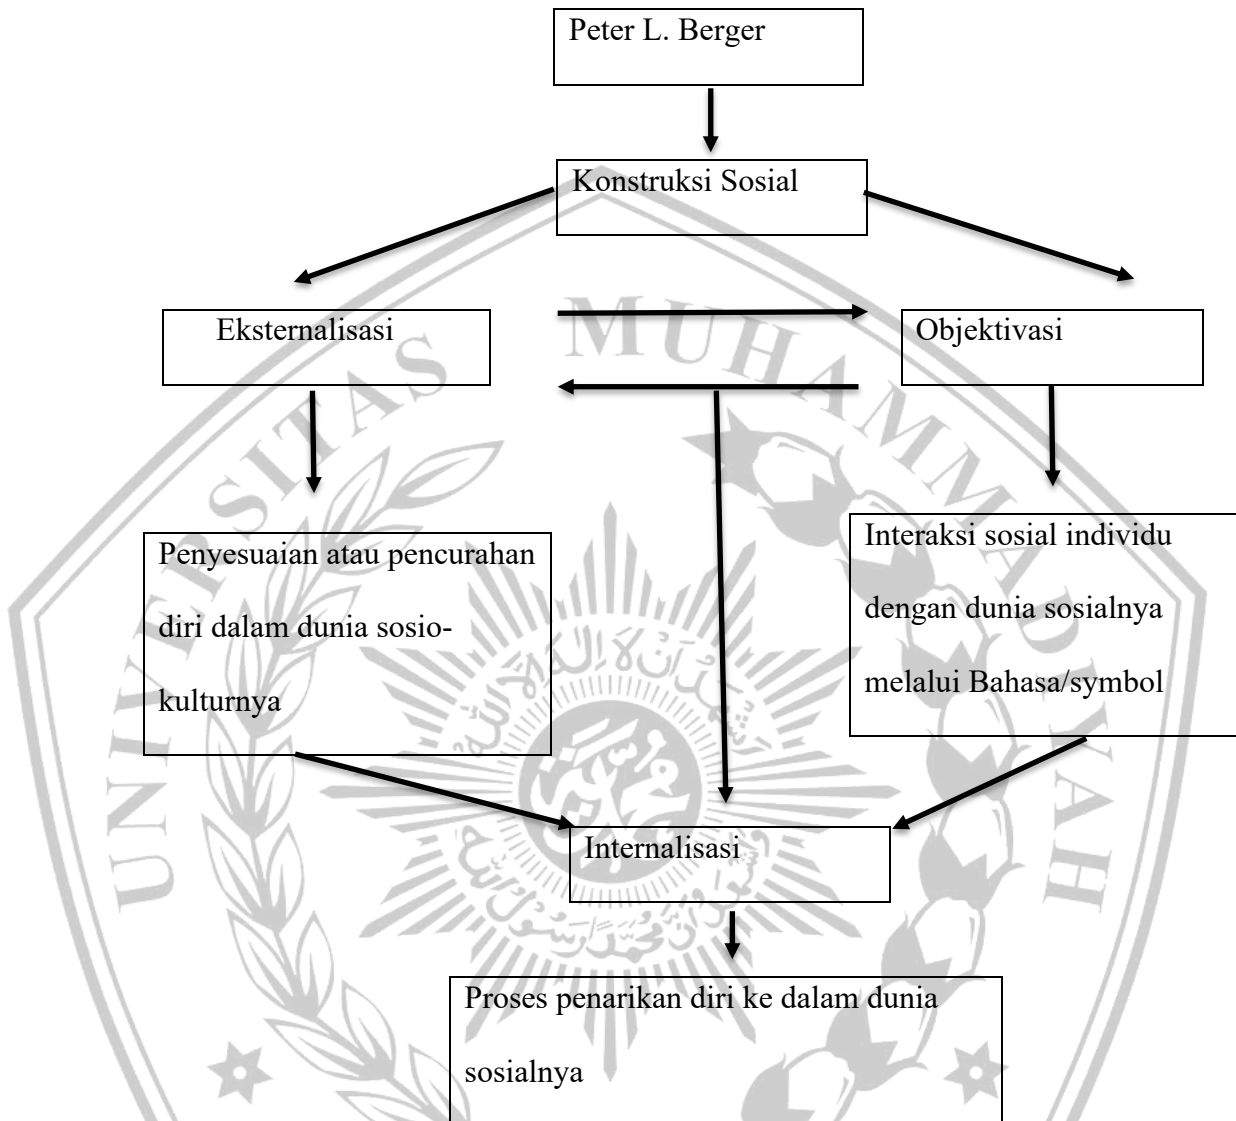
Peter L. Berger

Konstruksi Sosial

Eksternalisasi

Objektivasi

Penyesuaian atau pencurahan diri dalam dunia sosio-kulturnya

Interaksi sosial individu dengan dunia sosialnya melalui Bahasa/symbol

Internalisasi

Proses penarikan diri ke dalam dunia sosialnya

UNIVERSITAS MUHAMMADIYAH